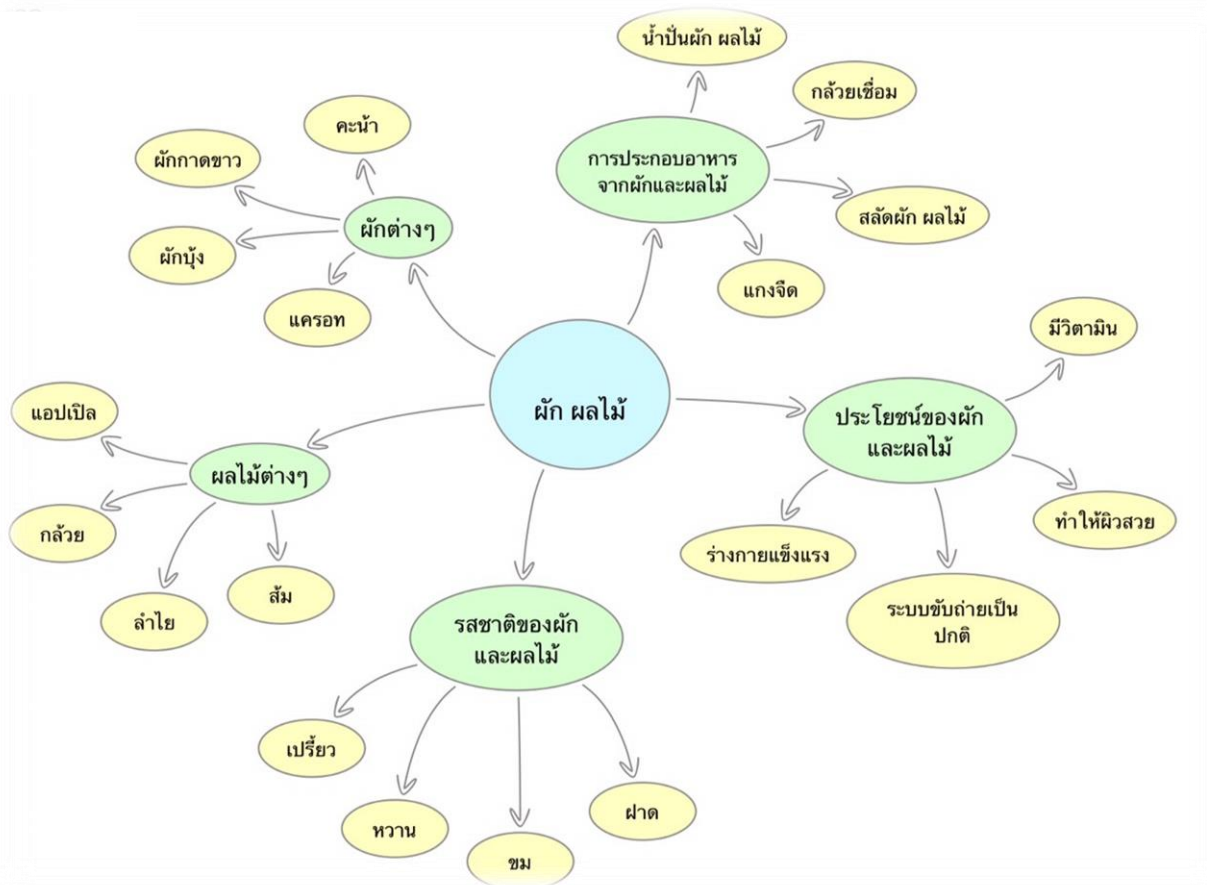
น้ำปั่นผัก ผลไม้

กล้วยเชื่อม

คะน้า

ผักกาดขาว

การประกอบอาหาร
จากผักและผลไม้

สลัดผัก ผลไม้

ผักต่างๆ

ผักบุ้ง

แกงจืด

แครอท

มีวิตามิน

ผัก ผลไม้

แอปเปิล

ประโยชน์ของผัก
และผลไม้

ผลไม้ต่างๆ

ทำให้ผิวสวย

กล้วย

ร่างกายแข็งแรง

ส้ม

ลำไย

ระบบขับถ่ายเป็น
ปกติ

รสชาติของผัก
และผลไม้

เปรี้ยว

ฝาด

หวาน

ขม